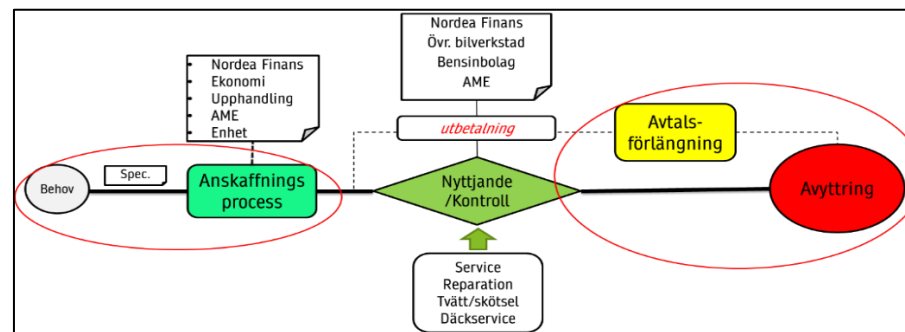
Nordea Finans
Ekonomi
Upphandling
AME
Enhet

Nordea Finans
Övr. bilverkstad
Bensinbolag
AME

utbetalning

Avtals-
förlängning

Behov

Spec.

Anskaffnings
process

Nyttjande
/Kontroll

Avyttring

Service
Reparation
Tvätt/skötsel
Däckservice